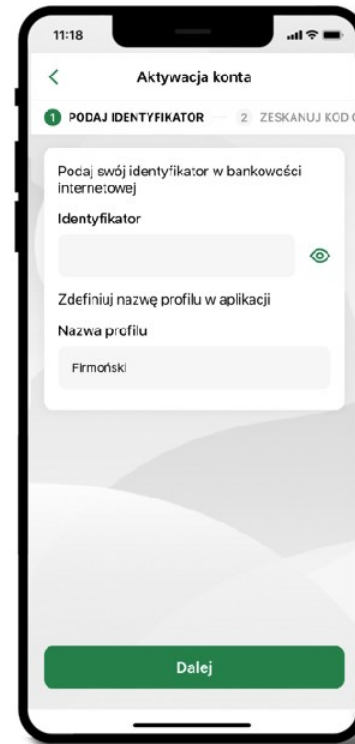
11:18

<

Aktywacja konta

1 PODAJ IDENTYFIKATOR

2 ZESKANUJ KOD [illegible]

Podaj swój identyfikator w bankowości internetowej

Identyfikator

Zdefiniuj nazwę profilu w aplikacji

Nazwa profilu

Firmoński

Dalej